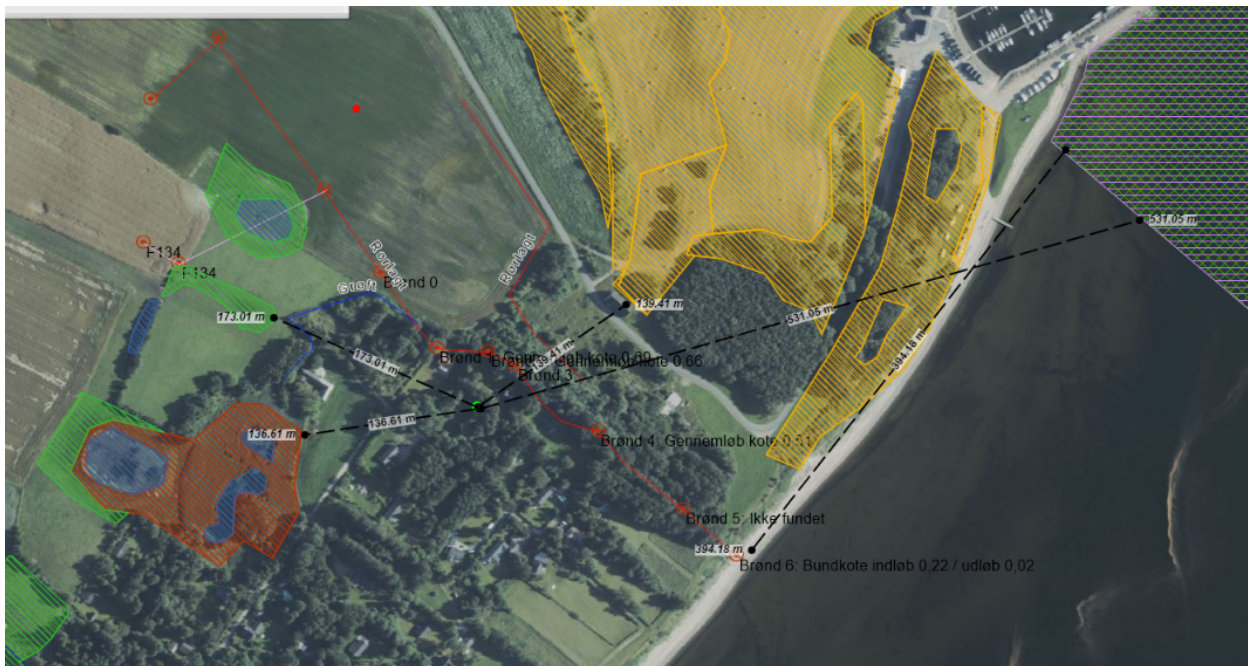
F134
F134
Rørlagt
Brønd 0
Grøft
Rørlagt
139.41 m
173.01 m
173.01 m
Brønd 1
Brønd 2
Brønd 3
139.41 m
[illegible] kote 0,60
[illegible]kote 0,66
531.05 m
531.05 m
136.61 m
136.61 m
Brønd 4: Gennemløb kote 0,51
394.18 m
Brønd 5: Ikke fundet
394.18 m
Brønd 6: Bundkote indløb 0,22 / udløb 0,02